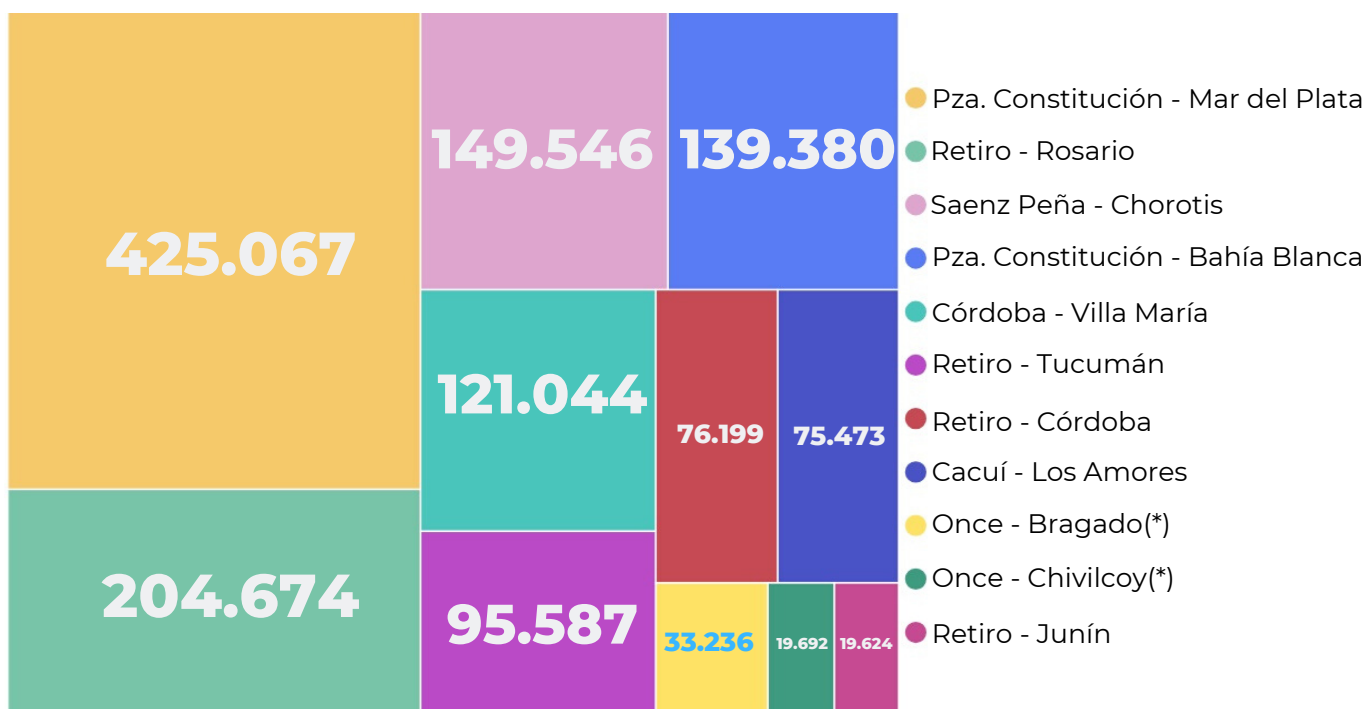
425.067

149.546

139.380

204.674

121.044

76.199

75.473

95.587

33.236

19.692

19.624

Pza. Constitución - Mar del Plata
Retiro - Rosario
Saenz Peña - Chorotis
Pza. Constitución - Bahía Blanca
Córdoba - Villa María
Retiro - Tucumán
Retiro - Córdoba
Cacuí - Los Amores
Once - Bragado(*)
Once - Chivilcoy(*)
Retiro - Junín